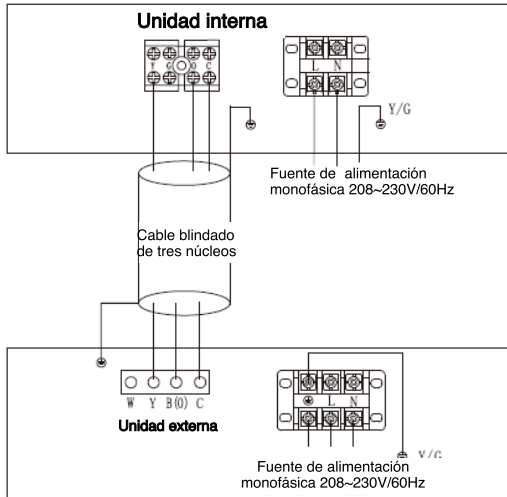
Unidad interna

Y G O C

L N

Y/G

Fuente de alimentación monofásica 208~230V/60Hz

Cable blindado de tres núcleos

W Y B(O) C

Unidad externa

L N

Y/G

Fuente de alimentación monofásica 208~230V/60Hz